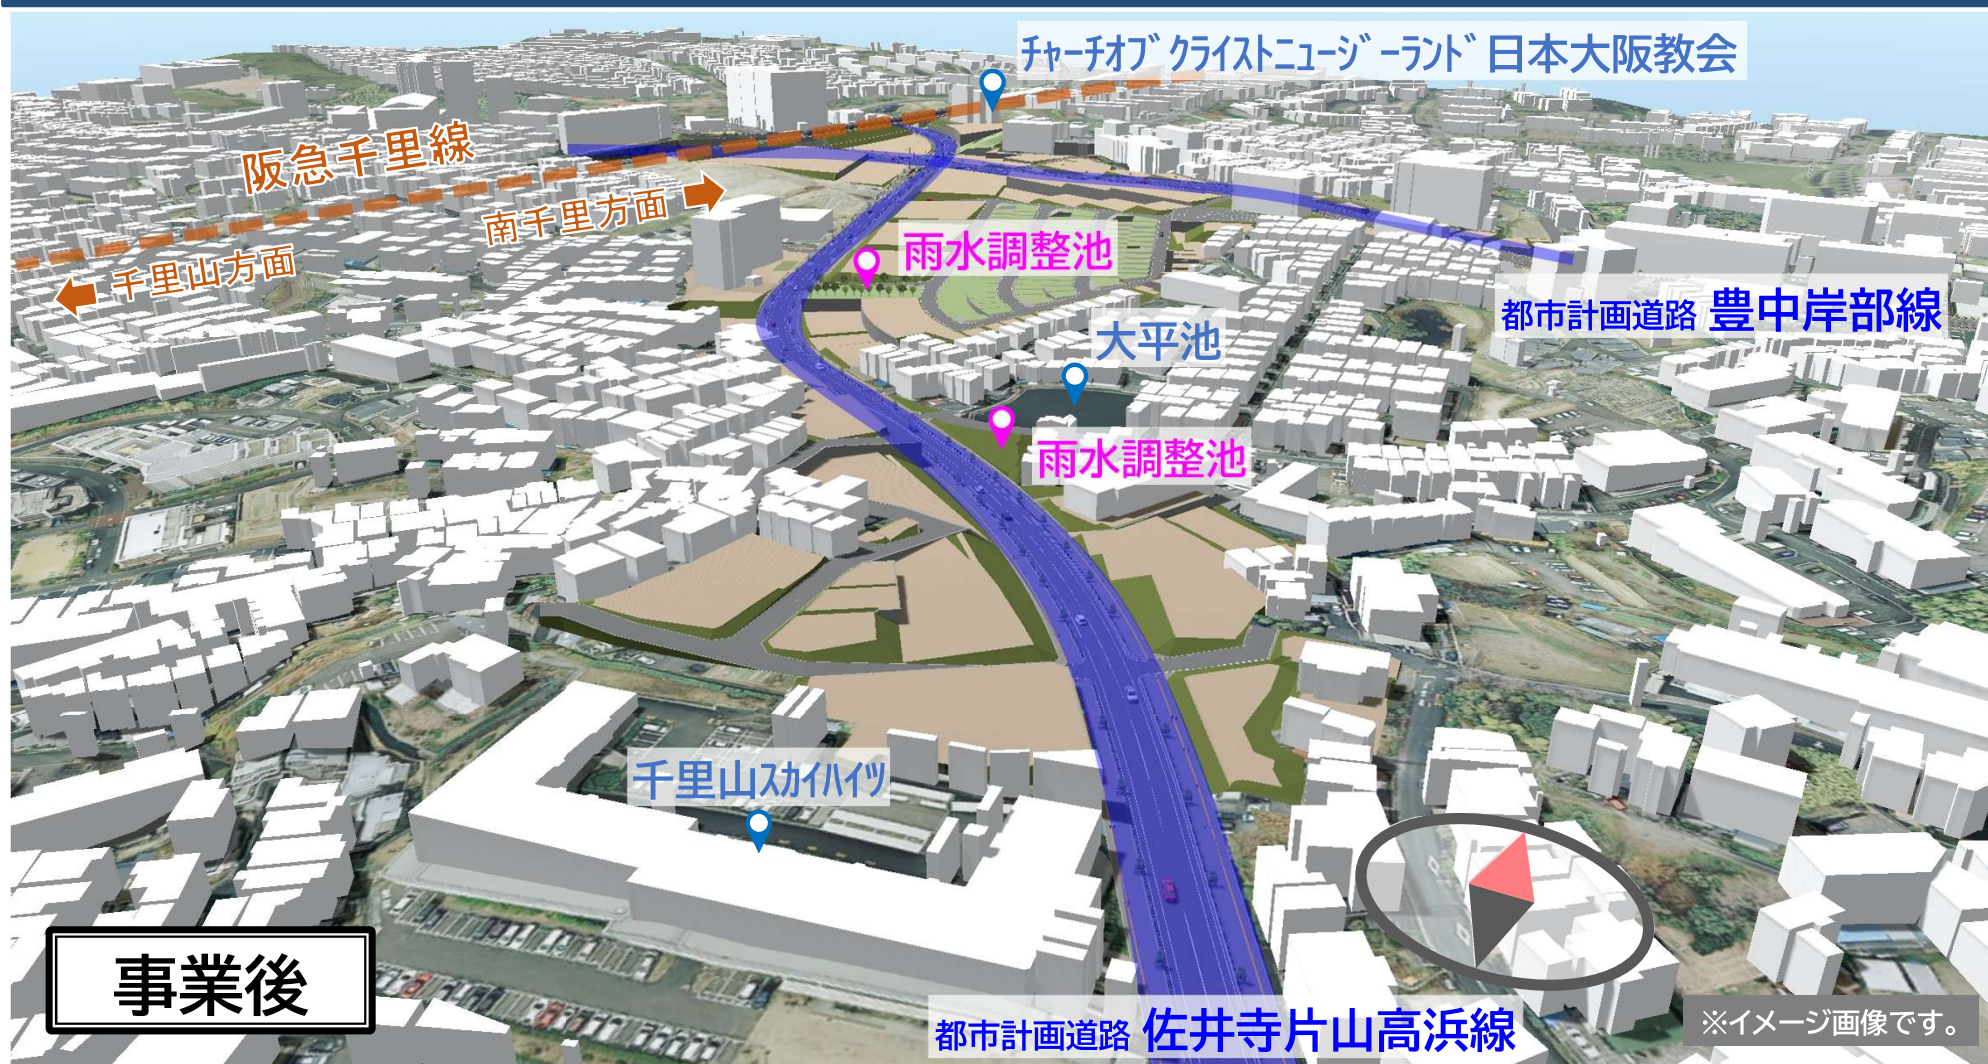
ﾁｬｰﾁｵﾌﾞｸﾗｲｽﾄﾆｭｰｼﾞｰﾗﾝﾄﾞ日本大阪教会

阪急千里線

南千里方面

千里山方面

雨水調整池

都市計画道路 豊中岸部線

大平池

雨水調整池

千里山ｽｶｲﾊｲﾂ

事業後

都市計画道路 佐井寺片山高浜線

※イメージ画像です。